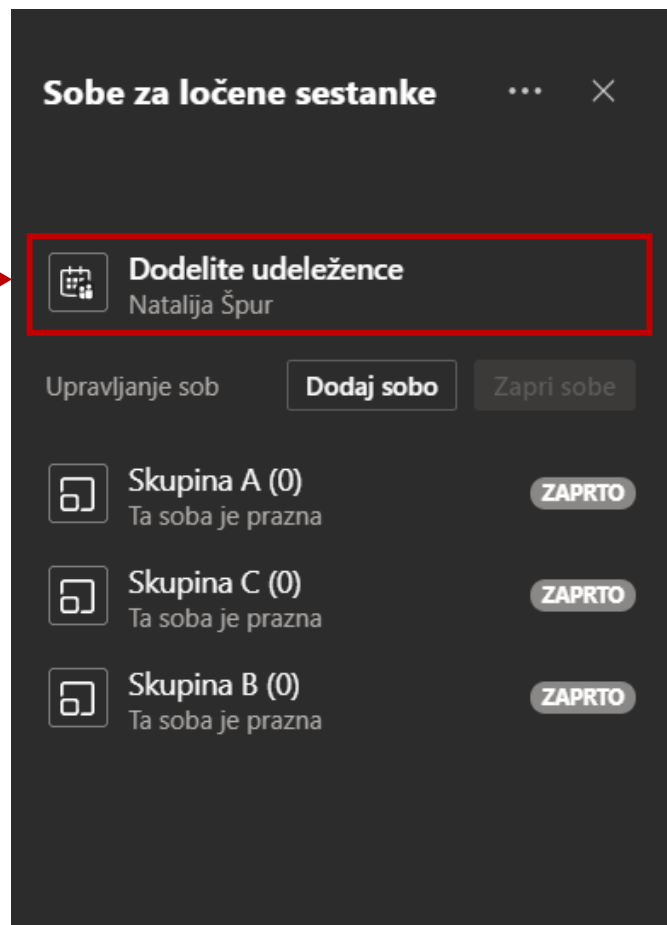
Sobe za ločene sestanke

Dodelite udeležence
Natalija Špur

Upravljanje sob
Dodaj sobo
Zapri sobe

Skupina A (0)
Ta soba je prazna
ZAPRTO

Skupina C (0)
Ta soba je prazna
ZAPRTO

Skupina B (0)
Ta soba je prazna
ZAPRTO